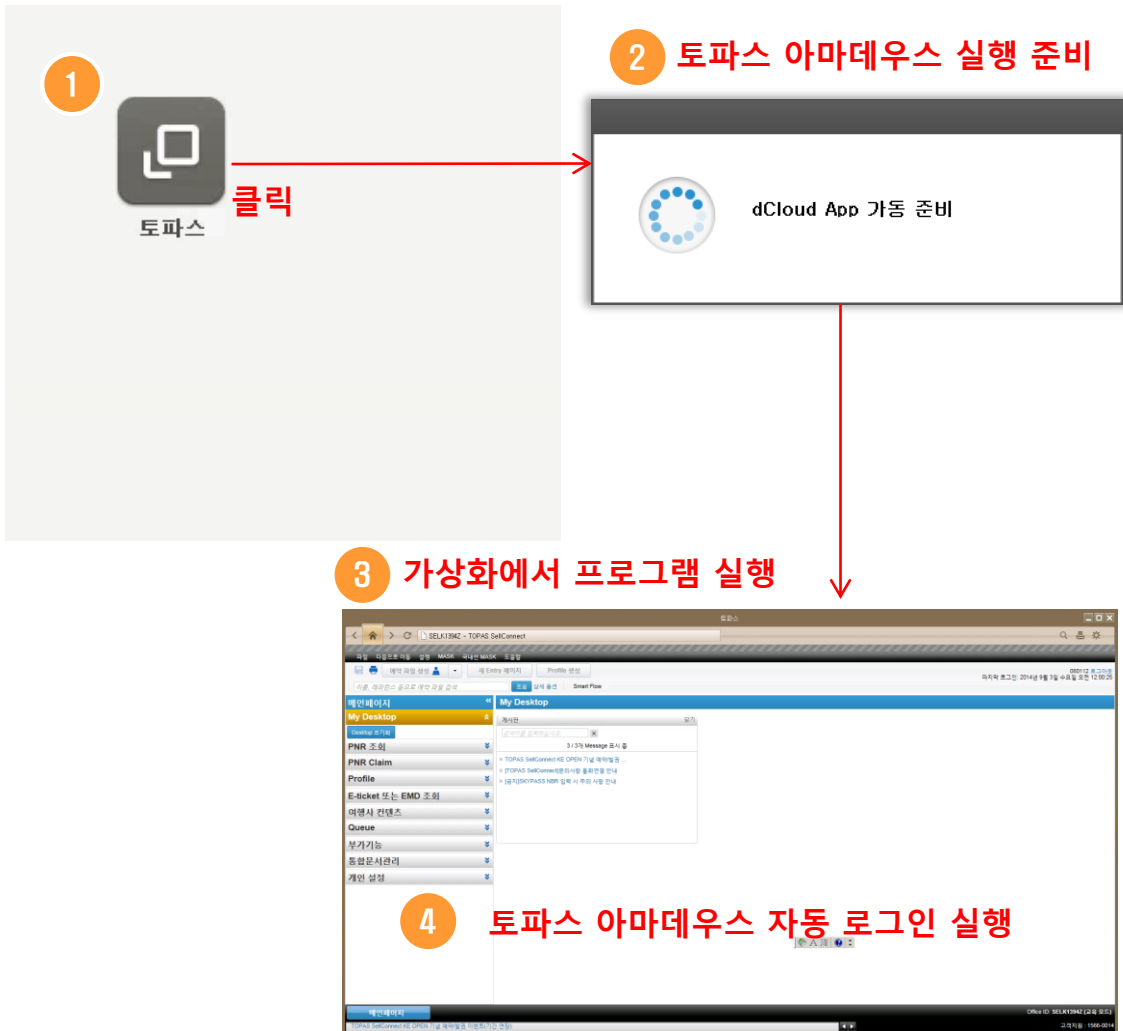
1

토파스

클릭

2 토파스 아마데우스 실행 준비

dCloud App 가동 준비

3 가상화에서 프로그램 실행

토파스

SELK1394Z - TOPAS SellConnect

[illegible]

My Desktop

메인페이지

My Desktop

Desktop 초기화

PNR 조회

PNR Claim

Profile

E-ticket 또는 EMD 조회

여행사 컨텐츠

Queue

부가기능

통합문서관리

개인 설정

게시판

3 / 3개 Message 표시 중

TOPAS SellConnect KE OPEN 기념 예약발권 ...

[TOPAS SellConnect]문의사항 통화연결 안내

[공지]SKYPASS NBR 입력 시 주의 사항 안내

4 토파스 아마데우스 자동 로그인 실행

메인페이지

Office ID: SELK1394Z

TOPAS SellConnect KE OPEN 기념 예약발권 이벤트(기간 연장)

고객지원 : 1566-0014